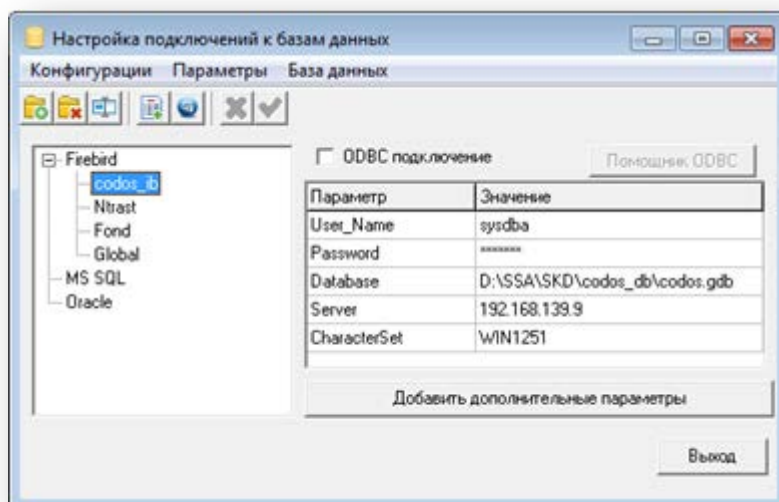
Настройка подключений к базам данных

Конфигурации Параметры База данных

Firebird
codos_ib
Ntrast
Fond
Global
MS SQL
Oracle

ODBC подключение

Помощник ODBC

| Параметр | Значение |
|---|---|
| User_Name | sysdba |
| Password | ******* |
| Database | D:\SSA\SKD\codos_db\codos.gdb |
| Server | 192.168.139.9 |
| CharacterSet | WIN1251 |

Добавить дополнительные параметры

Выход